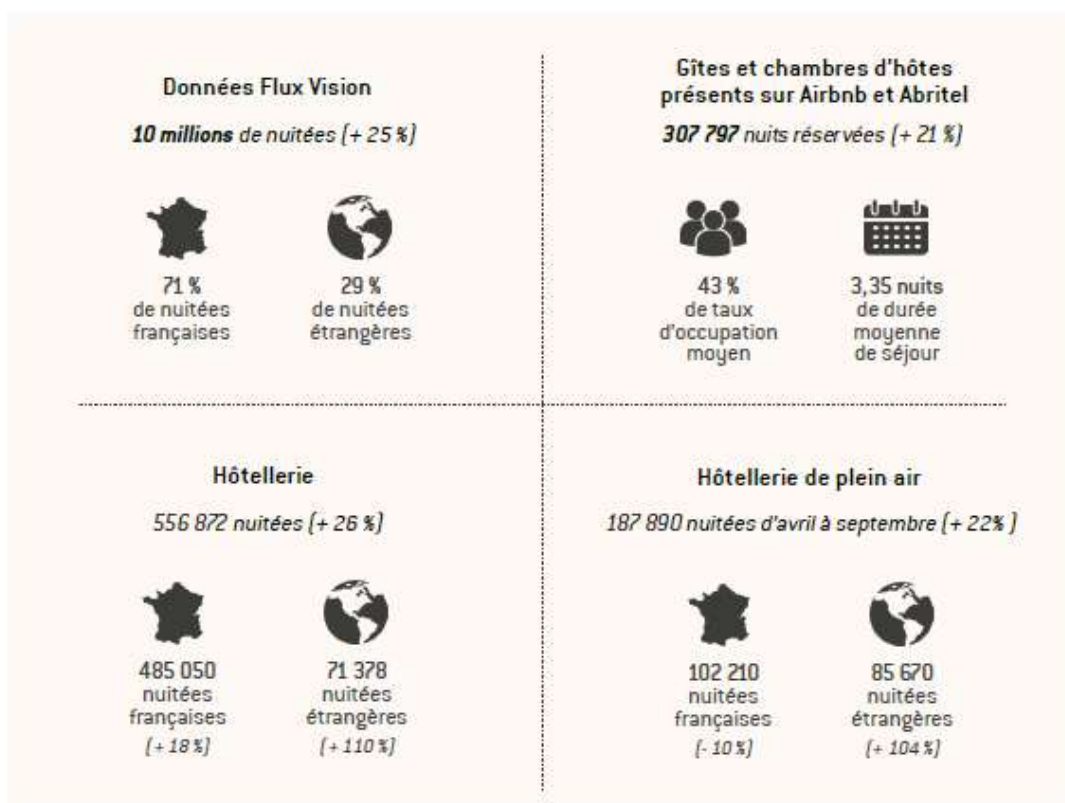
Données Flux Vision

**10 millions** de nuitées (+ 25 %)

71 %
de nuitées françaises

29 %
de nuitées étrangères

Gîtes et chambres d'hôtes présents sur Airbnb et Abritel

**307 797** nuits réservées (+ 21 %)

43 %
de taux d'occupation moyen

3,35 nuits
de durée moyenne de séjour

Hôtellerie

556 872 nuitées (+ 26 %)

485 050
nuitées françaises
(+ 18 %)

71 378
nuitées étrangères
(+ 110 %)

Hôtellerie de plein air

187 890 nuitées d'avril à septembre (+ 22% )

102 210
nuitées françaises
(- 10 %)

85 670
nuitées étrangères
(+ 104 %)